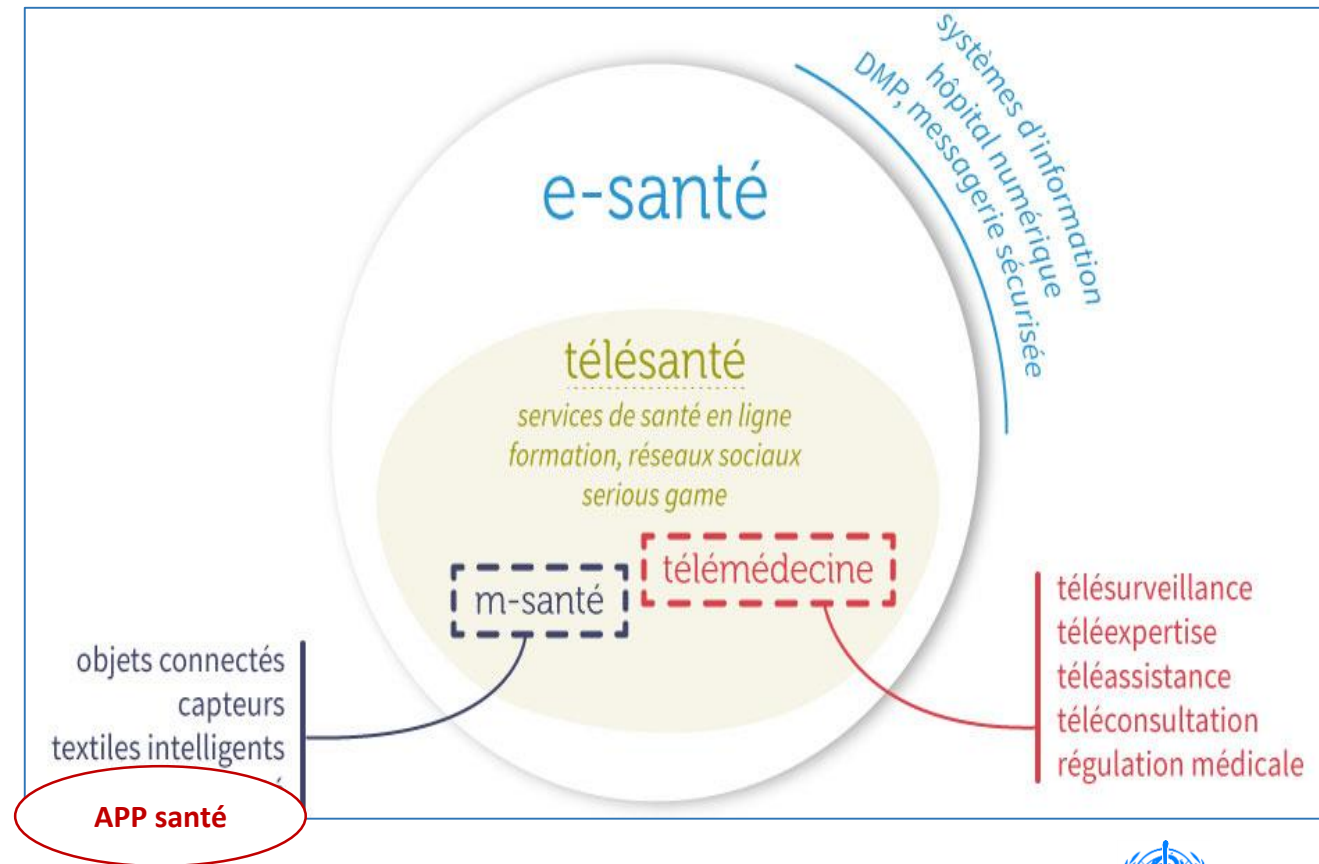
systèmes d'information
hôpital numérique
DMP, messagerie sécurisée

e-santé

télésanté
services de santé en ligne
formation, réseaux sociaux
serious game

m-santé

télémédecine

objets connectés
capteurs
textiles intelligents
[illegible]

APP santé

télésurveillance
téléexpertise
téléassistance
téléconsultation
régulation médicale